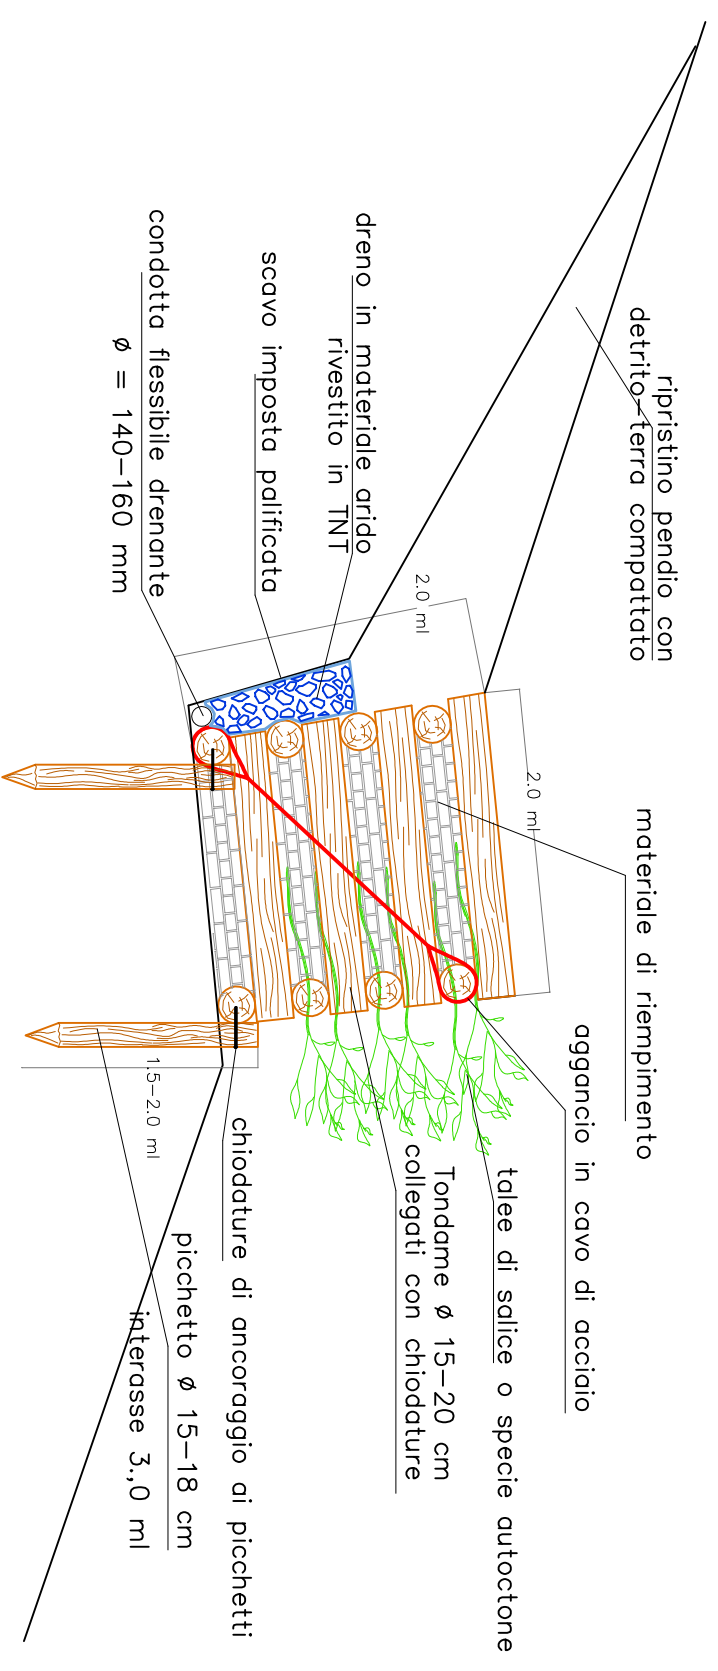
ripristino pendio con detrito-terra compattato

dreno in materiale arido rivestito in TNT

scavo imposta palificata

condotta flessibile drenante
ø = 140-160 mm

2.0 ml

2.0 ml

materiale di riempimento

aggancio in cavo di acciaio

talee di salice o specie autoctone

Tondame ø 15-20 cm collegati con chiodature

1.5-2.0 ml

chiodature di ancoraggio ai picchetti

picchetto ø 15-18 cm
interasse 3.,0 ml